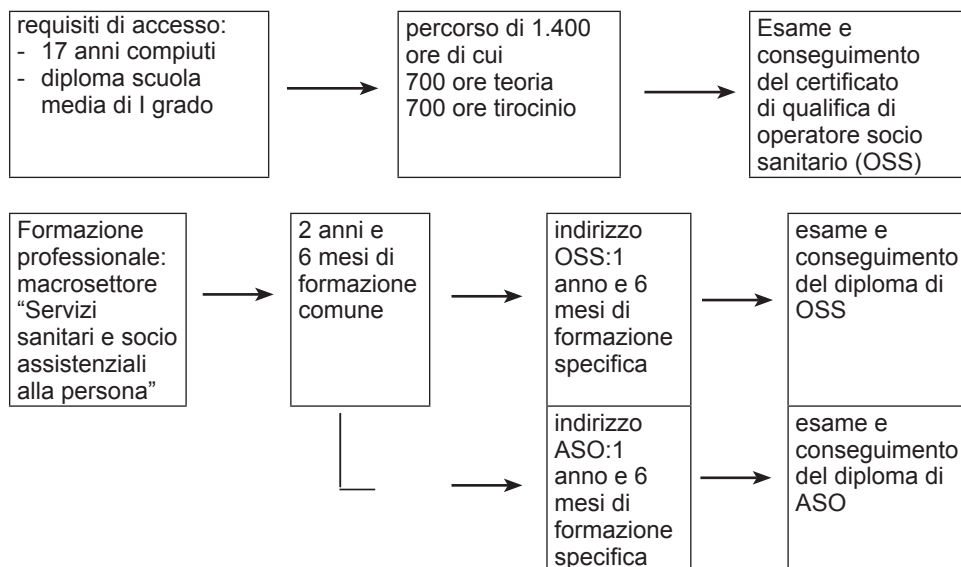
requisiti di accesso:
- 17 anni compiuti
- diploma scuola media di I grado

percorso di 1.400 ore di cui 700 ore teoria 700 ore tirocinio

Esame e conseguimento del certificato di qualifica di operatore socio sanitario (OSS)

Formazione professionale: macrosettore "Servizi sanitari e socio assistenziali alla persona"

2 anni e 6 mesi di formazione comune

indirizzo OSS:1 anno e 6 mesi di formazione specifica

esame e conseguimento del diploma di OSS

indirizzo ASO:1 anno e 6 mesi di formazione specifica

esame e conseguimento del diploma di ASO